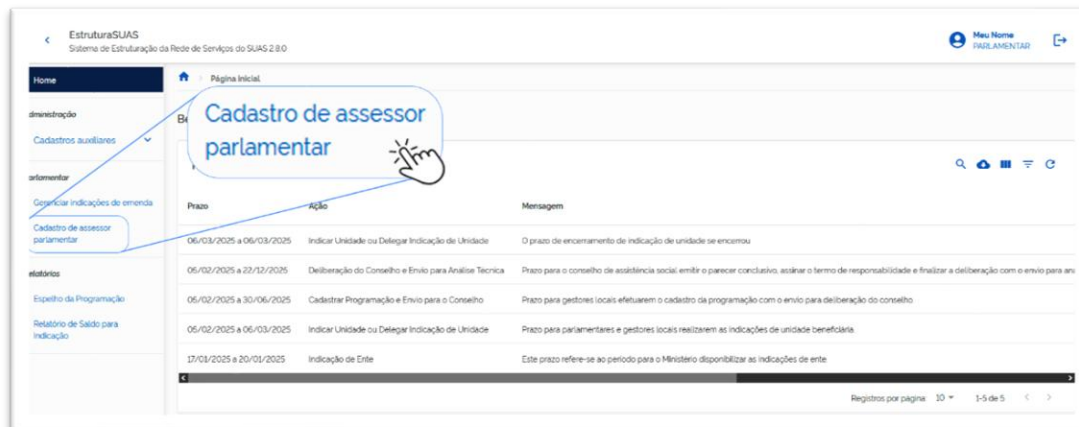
EstruturaSUAS
Sistema de Estruturação da Rede de Serviços do SUAS 2.8.0

Meu Nome
PARLAMENTAR

Home

dministração

Cadastros auxiliares

arlamentar

Gerenciar indicações de emenda

Cadastro de assessor parlamentar

elatórios

Espelho da Programação

Relatório de Saldo para Indicação

Página inicial

Cadastro de assessor parlamentar

Be

| Prazo | Ação | Mensagem |
|---|---|---|
| 06/03/2025 a 06/03/2025 | Indicar Unidade ou Delegar Indicação de Unidade | O prazo de encerramento de indicação de unidade se encerrou |
| 05/02/2025 a 22/12/2025 | Deliberação do Conselho e Envio para Analise Tecnica | Prazo para o conselho de assistência social emitir o parecer conclusivo, assinar o termo de responsabilidade e finalizar a deliberação com o envio para an |
| 05/02/2025 a 30/06/2025 | Cadastrar Programação e Envio para o Conselho | Prazo para gestores locais efetuarem o cadastro da programação com o envio para deliberação do conselho. |
| 05/02/2025 a 06/03/2025 | Indicar Unidade ou Delegar Indicação de Unidade | Prazo para parlamentares e gestores locais realizarem as indicações de unidade beneficiária |
| 17/01/2025 a 20/01/2025 | Indicação de Ente | Este prazo refere-se ao período para o Ministério disponibilizar as indicações de ente |

Registros por página 10 1-5 de 5